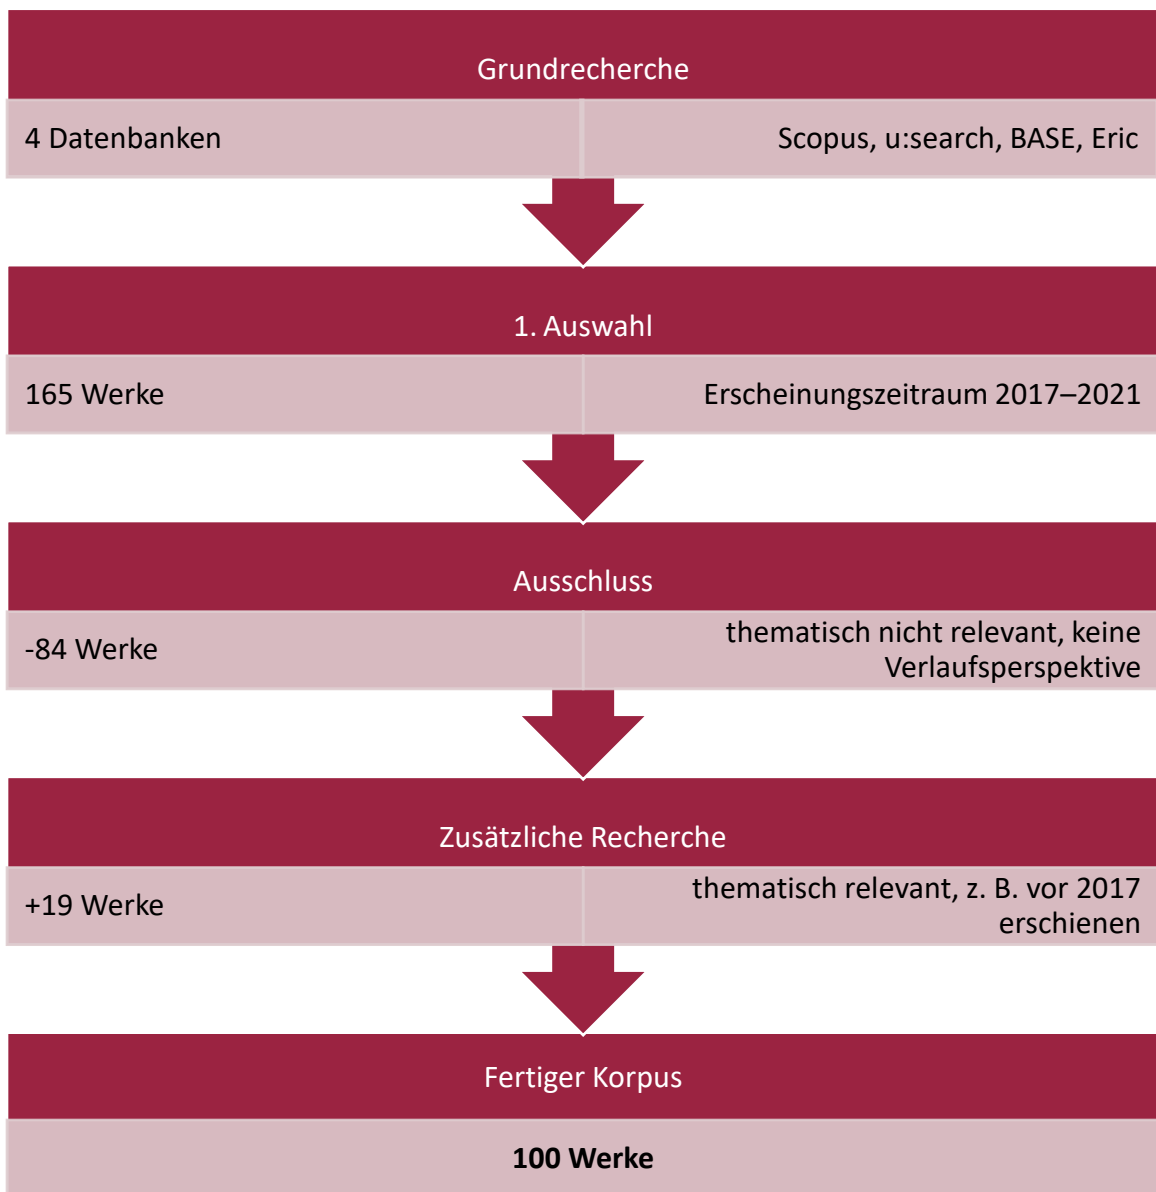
Grundrecherche

4 Datenbanken

Scopus, u:search, BASE, Eric

1. Auswahl

165 Werke

Erscheinungszeitraum 2017–2021

Ausschluss

-84 Werke

thematisch nicht relevant, keine Verlaufsperspektive

Zusätzliche Recherche

+19 Werke

thematisch relevant, z. B. vor 2017 erschienen

Fertiger Korpus

**100 Werke**